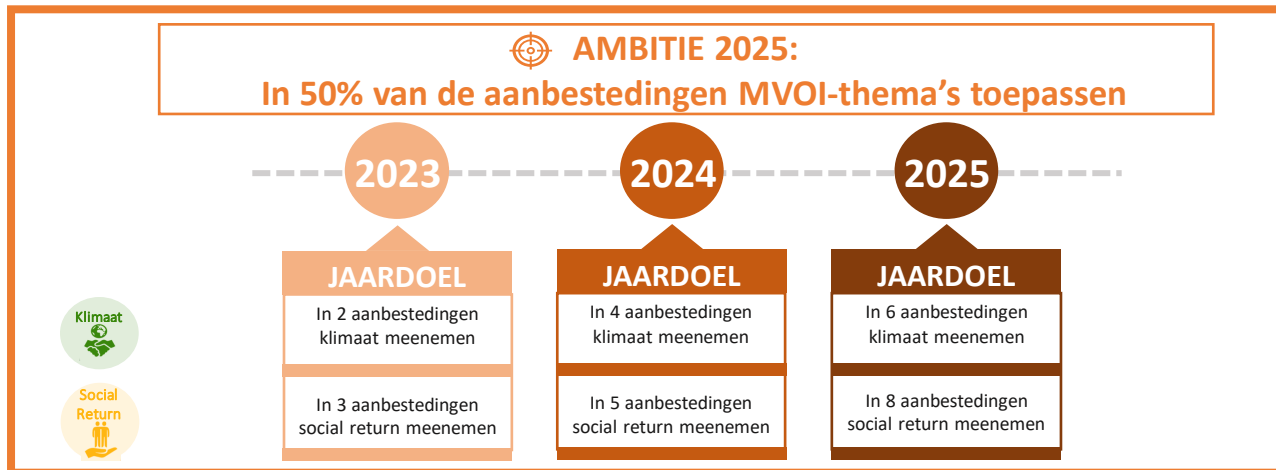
AMBITIE 2025:
In 50% van de aanbestedingen MVOI-thema's toepassen

2023

2024

2025

Klimaat

Social Return

JAARDOEL

In 2 aanbestedingen klimaat meenemen

In 3 aanbestedingen social return meenemen

JAARDOEL

In 4 aanbestedingen klimaat meenemen

In 5 aanbestedingen social return meenemen

JAARDOEL

In 6 aanbestedingen klimaat meenemen

In 8 aanbestedingen social return meenemen